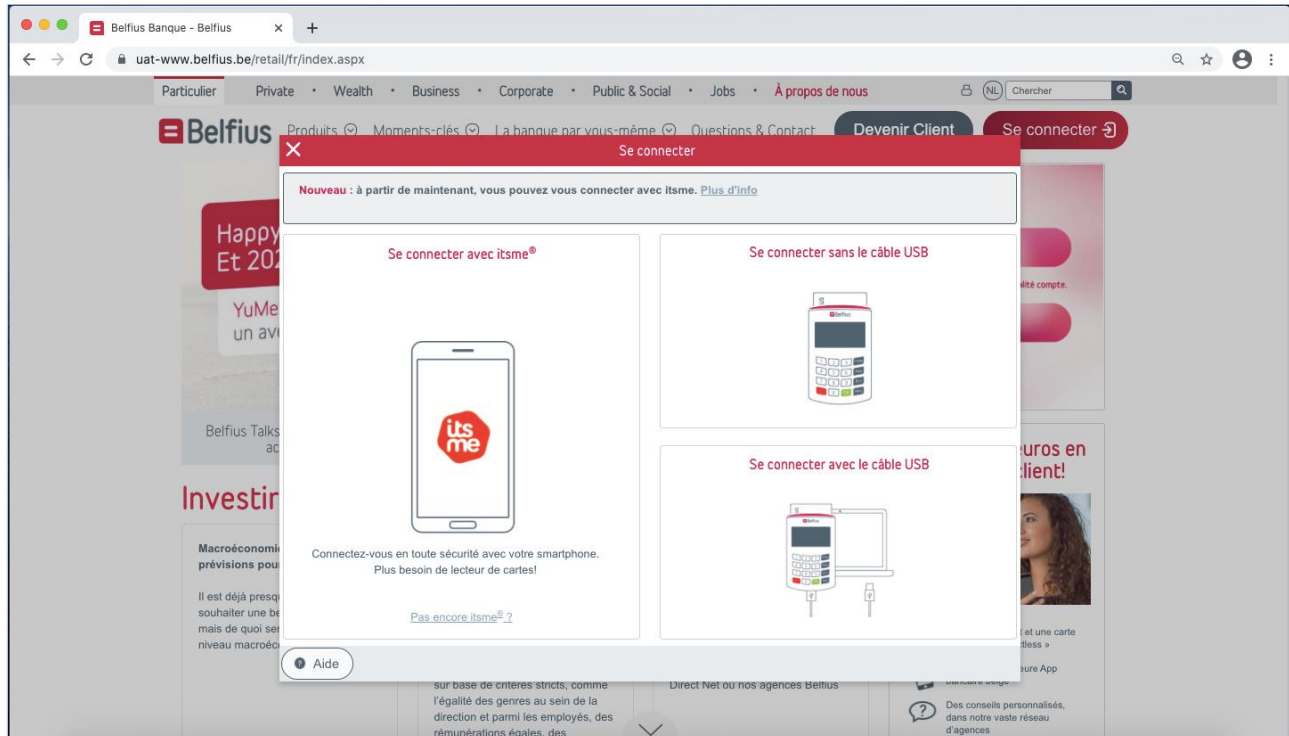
Belfius Banque - Belfius ×

uat-www.belfius.be/retail/fr/index.aspx

Particulier Private • Wealth • Business • Corporate • Public & Social • Jobs • À propos de nous NL Chercher

Belfius Produits Moments-clés La banque par vous-même Questions & Contact Devenir Client Se connecter

Se connecter

Nouveau : à partir de maintenant, vous pouvez vous connecter avec itsme. Plus d'info

Se connecter avec itsme®

its me

Connectez-vous en toute sécurité avec votre smartphone. Plus besoin de lecteur de cartes!

Pas encore itsme® ?

Se connecter sans le câble USB

Belfius

Se connecter avec le câble USB

Belfius

Aide

Happy
Et 20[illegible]

YuMe
un av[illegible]

Belfius Talks
ac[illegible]

Investi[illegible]

Macroéconomi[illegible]
prévisions pou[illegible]

Il est déjà presq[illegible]
souhaiter une be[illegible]
mais de quoi ser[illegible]
niveau macroéc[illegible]

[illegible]lité compte.

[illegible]uros en
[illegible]lient!

sur base de critères stricts, comme l'égalité des genres au sein de la direction et parmi les employés, des rémunérations égales, des

Direct Net ou nos agences Belfius

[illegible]t et une carte
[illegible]tless »

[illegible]eure App
bancaire belge

Des conseils personnalisés, dans notre vaste réseau d'agences